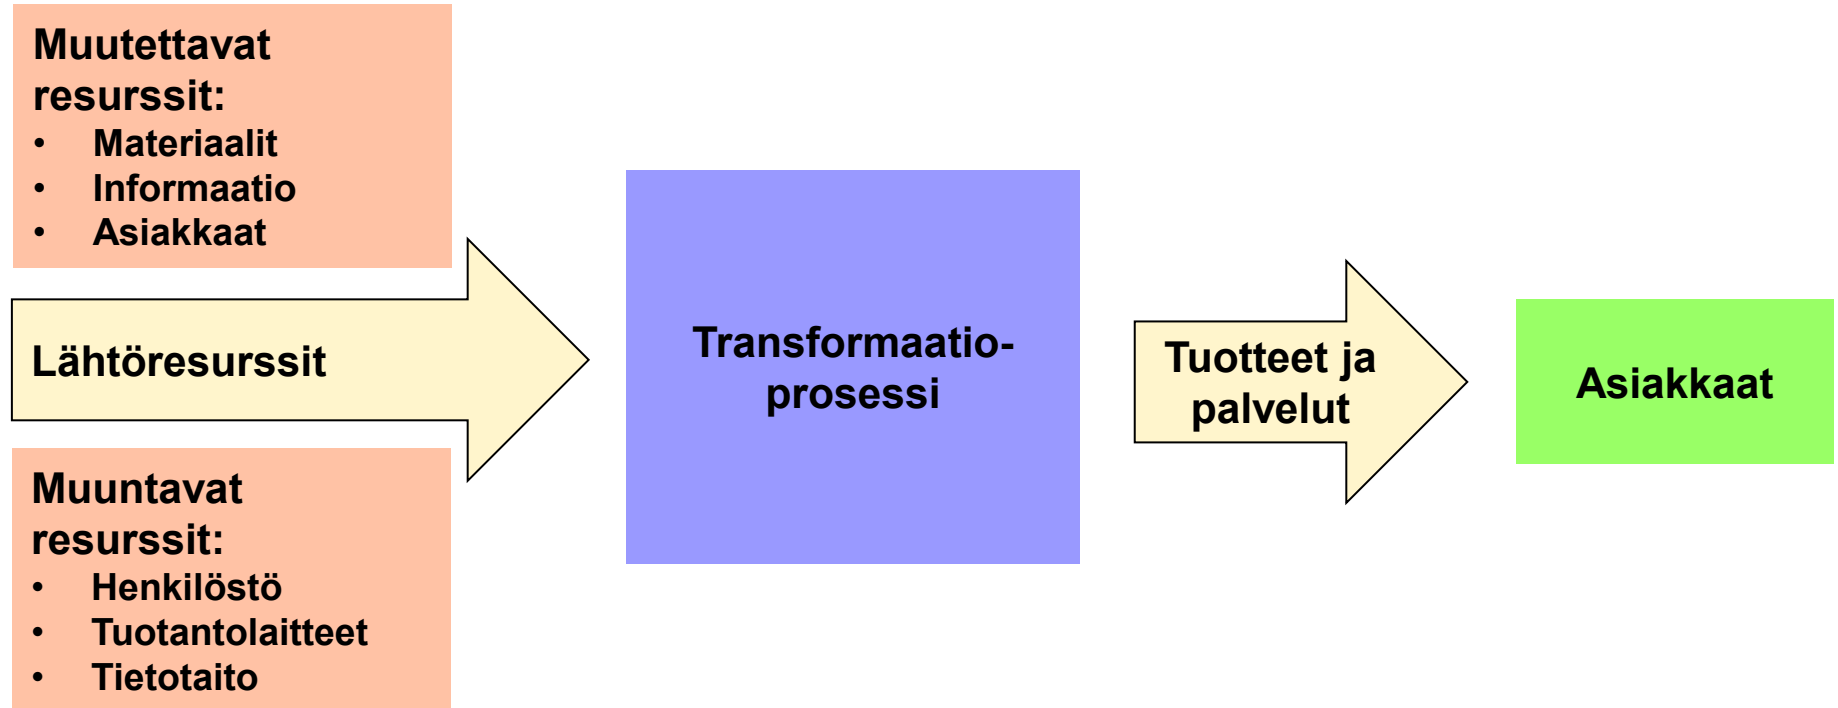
Muutettavat resurssit:
• Materiaalit
• Informaatio
• Asiakkaat

Lähtöresurssit

Muuntavat resurssit:
• Henkilöstö
• Tuotantolaitteet
• Tietotaito

Transformaatio-prosessi

Tuotteet ja palvelut

Asiakkaat